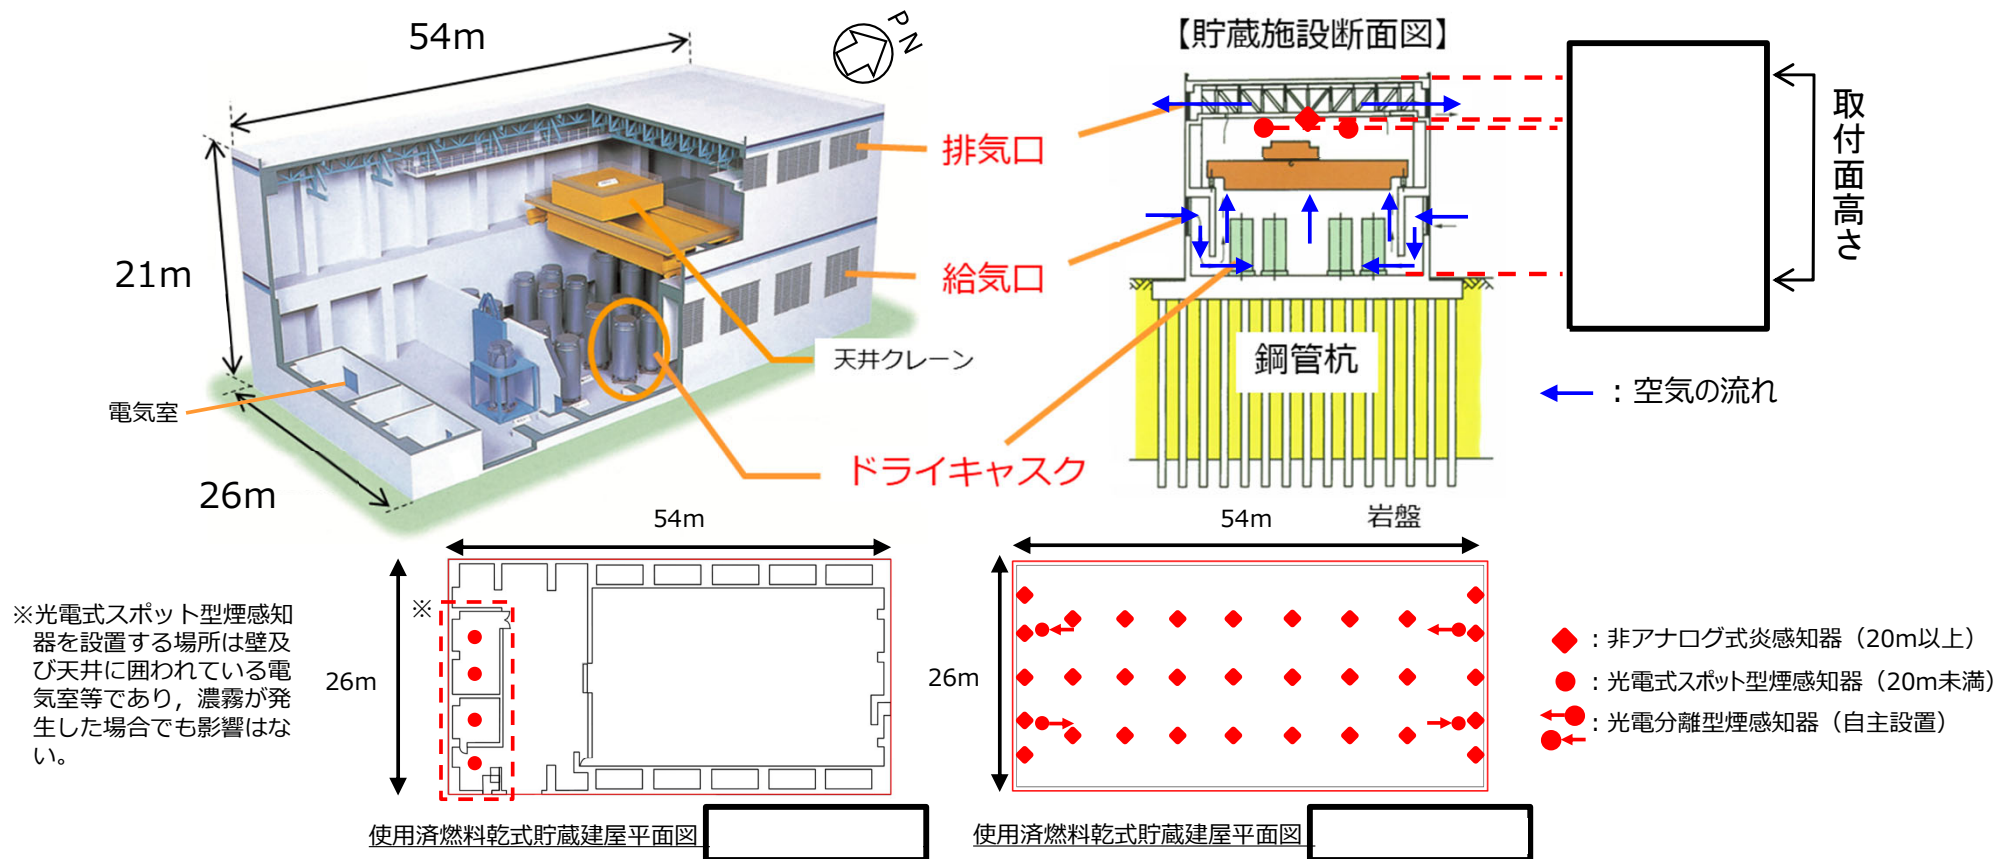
54m

PN

21m

26m

電気室

排気口

給気口

天井クレーン

ドライキャスク

【貯蔵施設断面図】

取付面高さ

鋼管杭

：空気の流れ

54m

岩盤

54m

26m

26m

※

※光電式スポット型煙感知器を設置する場所は壁及び天井に囲われている電気室等であり，濃霧が発生した場合でも影響はない。

：非アナログ式炎感知器（20m以上）

：光電式スポット型煙感知器（20m未満）

：光電分離型煙感知器（自主設置）

使用済燃料乾式貯蔵建屋平面図

使用済燃料乾式貯蔵建屋平面図